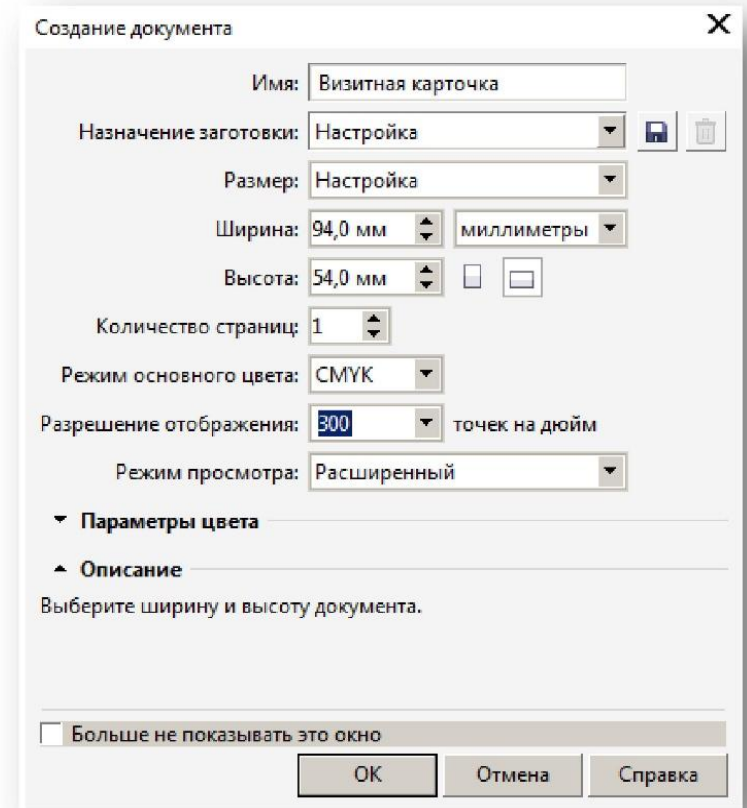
Создание документа

Имя: Визитная карточка

Назначение заготовки: Настройка

Размер: Настройка

Ширина: 94,0 мм миллиметры

Высота: 54,0 мм

Количество страниц: 1

Режим основного цвета: CMYK

Разрешение отображения: 300 точек на дюйм

Режим просмотра: Расширенный

Параметры цвета

Описание

Выберите ширину и высоту документа.

Больше не показывать это окно

OK Отмена Справка